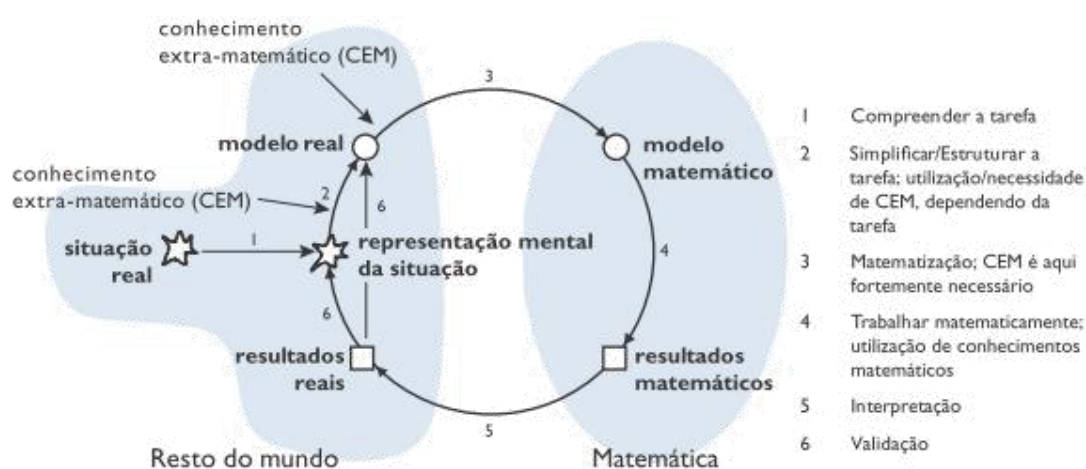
conhecimento extra-matemático (CEM)

3

modelo real

modelo matemático

conhecimento extra-matemático (CEM)

2

6

situação real

1

representação mental da situação

4

6

resultados reais

resultados matemáticos

5

Resto do mundo

Matemática

1 Compreender a tarefa

2 Simplificar/Estruturar a tarefa; utilização/necessidade de CEM, dependendo da tarefa

3 Matematização; CEM é aqui fortemente necessário

4 Trabalhar matematicamente; utilização de conhecimentos matemáticos

5 Interpretação

6 Validação